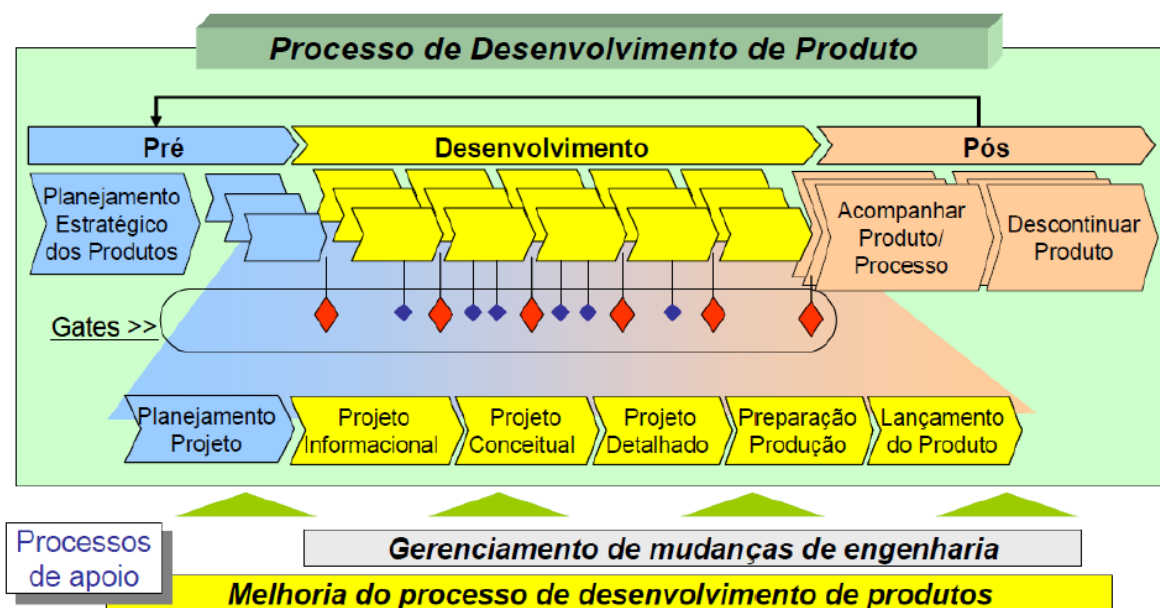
Processo de Desenvolvimento de Produto

Pré

Desenvolvimento

Pós

Planejamento Estratégico dos Produtos

Acompanhar Produto/ Processo

Descontinuar Produto

Gates >>

Planejamento Projeto

Projeto Informacional

Projeto Conceitual

Projeto Detalhado

Preparação Produção

Lançamento do Produto

Processos de apoio

Gerenciamento de mudanças de engenharia

Melhoria do processo de desenvolvimento de produtos